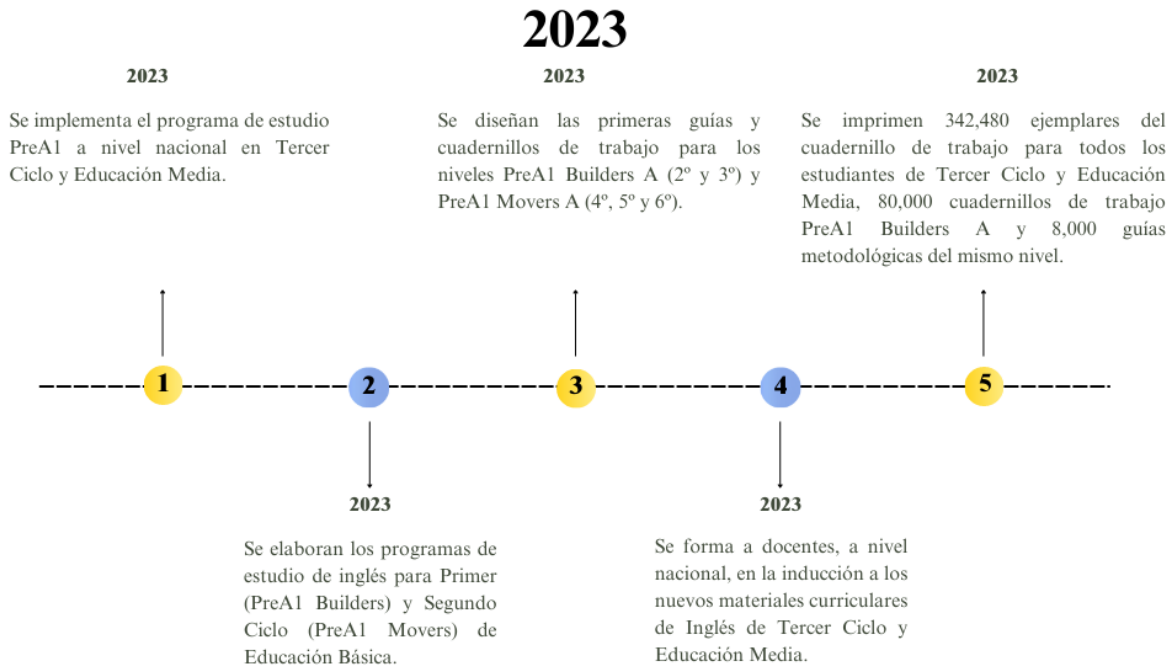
2023

2023

Se implementa el programa de estudio PreA1 a nivel nacional en Tercer Ciclo y Educación Media.

2023

Se diseñan las primeras guías y cuadernillos de trabajo para los niveles PreA1 Builders A (2º y 3º) y PreA1 Movers A (4º, 5º y 6º).

2023

Se imprimen 342,480 ejemplares del cuadernillo de trabajo para todos los estudiantes de Tercer Ciclo y Educación Media, 80,000 cuadernillos de trabajo PreA1 Builders A y 8,000 guías metodológicas del mismo nivel.

1

2

3

4

5

2023

Se elaboran los programas de estudio de inglés para Primer (PreA1 Builders) y Segundo Ciclo (PreA1 Movers) de Educación Básica.

2023

Se forma a docentes, a nivel nacional, en la inducción a los nuevos materiales curriculares de Inglés de Tercer Ciclo y Educación Media.